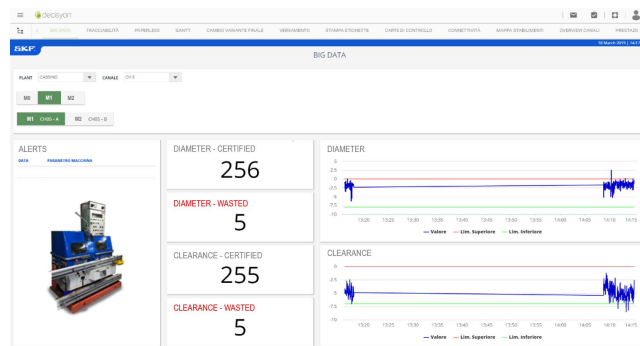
decisyon

BIG DATA | TRACCIABILITA | PAPERLESS | GANTT | CAMBIO VARIANTE FINALE | VIBRAMENTO | STAMPA ETICHETTE | CARTE DI CONTROLLO | CONNETTIVITA | MAPPA STABILIMENTI | OVERVIEW CANALI | PRESTAZI

SKF

10 March 2019 | 14:1

BIG DATA

PLANT CASSINO
CANALE CH 5

M0 M1 M2

M1 CH05 - A
M2 CH05 - B

ALERTS
DATA PARAMETRO MACCHINA

DIAMETER - CERTIFIED
256

DIAMETER - WASTED
5

CLEARANCE - CERTIFIED
255

CLEARANCE - WASTED
5

DIAMETER
5
2.5
0
-2.5
-5
-7.5
-10
13:20 13:25 13:30 13:35 13:40 13:45 13:50 13:55 14:00 14:05 14:10 14:15
Valore Lim. Superiore Lim. Inferiore

CLEARANCE
5
2.5
0
-2.5
-5
-7.5
-10
13:20 13:25 13:30 13:35 13:40 13:45 13:50 13:55 14:00 14:05 14:10 14:15
Valore Lim. Superiore Lim. Inferiore